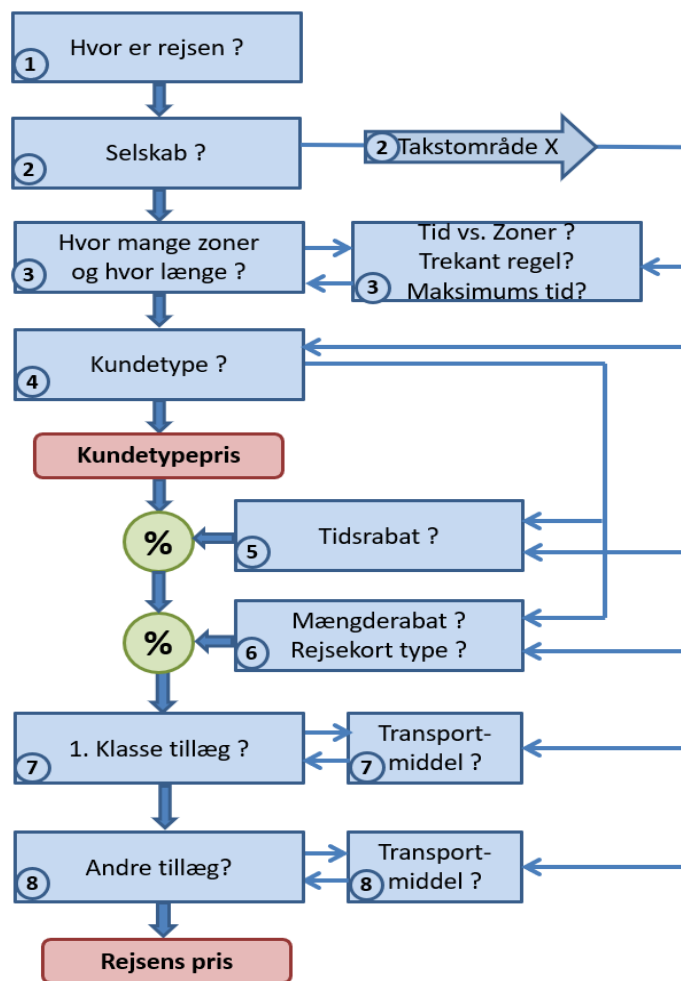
1 Hvor er rejsen ?

2 Selskab ?

2 Takstområde X

3 Hvor mange zoner og hvor længe ?

Tid vs. Zoner ? Trekant regel? 3 Maksimums tid?

4 Kundetype ?

Kundetypepris

%

5 Tidsrabat ?

%

Mængderabat ? 6 Rejsekort type ?

7 1. Klasse tillæg ?

Transport- 7 middel ?

8 Andre tillæg?

Transport- 8 middel ?

Rejsens pris